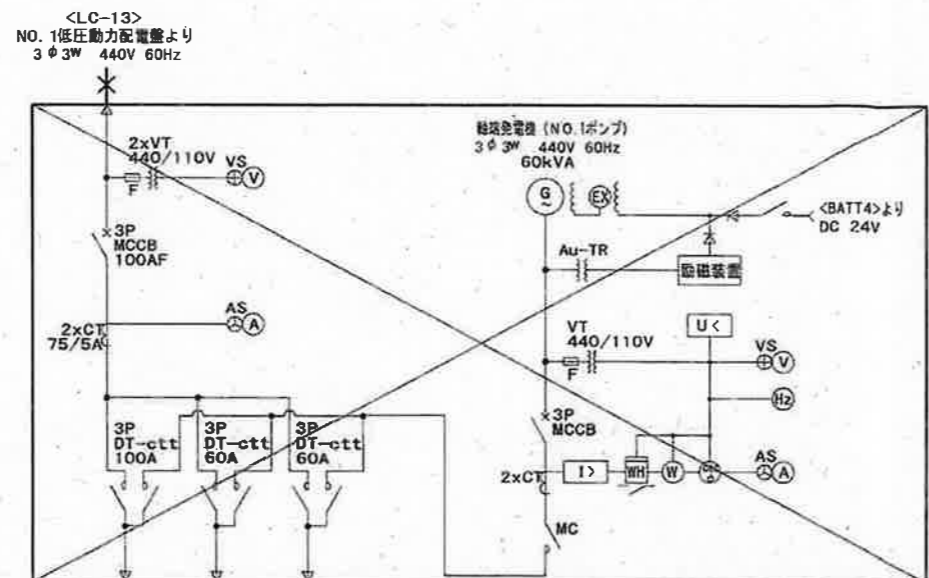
<LC-13>
NO. 1低圧動力配電盤より
3φ3W 440V 60Hz

2xVT
440/110V
VS
V
F

3P
MCCB
100AF

AS
A
2xCT
75/5A

3P
DT-ctt
100A

3P
DT-ctt
60A

3P
DT-ctt
60A

軸端発電機 (NO.1ポンプ)
3φ3W 440V 60Hz
60kVA
G
EX

<BATT4>より
DC 24V

Au-TR
励磁装置

U<
VT
440/110V
VS
V
F

Hz

3P
MCCB

2xCT
I>
WH
W
AS
A

MC